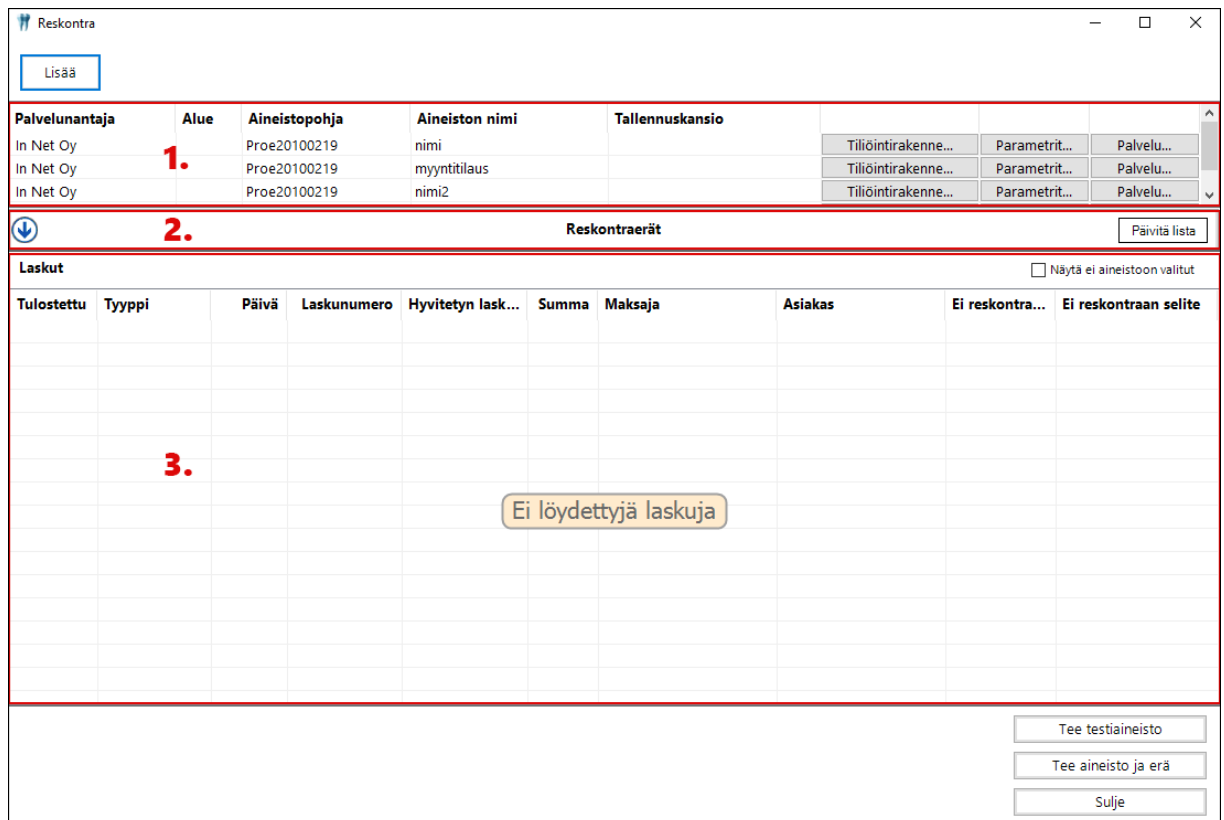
Reskontra

Lisää

| Palvelunantaja | Alue | Aineistopohja | Aineiston nimi | Tallennuskansio | | | |
|---|---|---|---|---|---|---|---|
| In Net Oy | | Proe20100219 | nimi | | Tiliöintirakenne... | Parametrit... | Palvelu... |
| In Net Oy | | Proe20100219 | myyntitilaus | | Tiliöintirakenne... | Parametrit... | Palvelu... |
| In Net Oy | | Proe20100219 | nimi2 | | Tiliöintirakenne... | Parametrit... | Palvelu... |

1.

2.

Reskontraerät

Päivitä lista

Laskut

Näytä ei aineistoon valitut

| Tulostettu | Tyyppi | Päivä | Laskunumero | Hyvitetyn lask... | Summa | Maksaja | Asiakas | Ei reskontra... | Ei reskontraan selite |
|---|---|---|---|---|---|---|---|---|---|

3.

Ei löydettyjä laskuja

Tee testiaineisto

Tee aineisto ja erä

Sulje